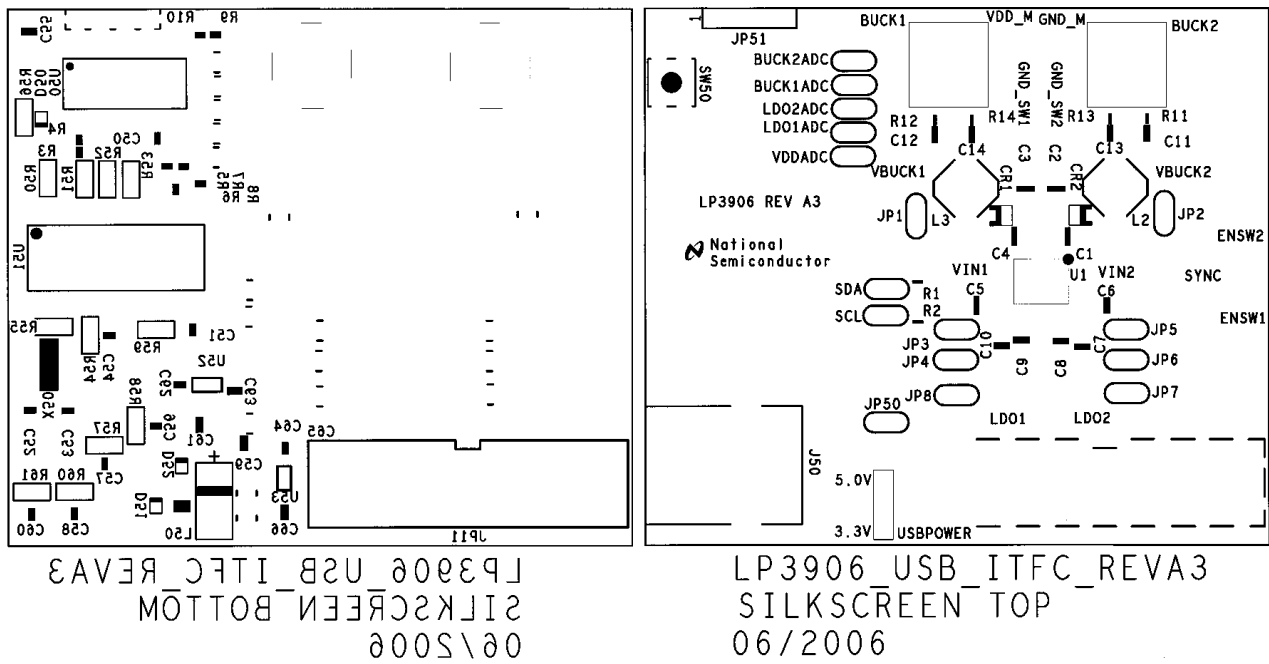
C55 R10 R9
U50 D50 R56
R4
C50
R3 R52 C53
R50 R51 R53
R59 R58
R8
U51
R55
R54 C54
R59 C51
U52
C62 C63
X50
C52 C53
R58
C56
R57
C57
C61
D52
C59
C64
C65
R61 R60
D51
L50
U53
C66
C60 C58
JP11

LP3906_USB_ITFC_REVA3
SILKSCREEN BOTTOM
06/2006

JP51
SW50
BUCK1 VDD_M GND_M BUCK2
BUCK2ADC
BUCK1ADC
LDO2ADC
LDO1ADC
VDDADC
GND_SW1 GND_SW2
R12 R14 R13 R11
C12 C11
C14 C3 C2 C13
VBUCK1 VBUCK2
CR1 CR2
LP3906 REV A3
JP1 L3 L2 JP2
C4 C1
ENSW2
National Semiconductor
VIN1 U1 VIN2
SYNC
SDA R1
C5 C6
SCL R2
ENSW1
JP5
JP3 C10 C7
JP4 C9 C8 JP6
JP8 JP7
JP50
LDO1 LDO2
J50
5.0V
3.3V USBPOWER

LP3906_USB_ITFC_REVA3
SILKSCREEN TOP
06/2006